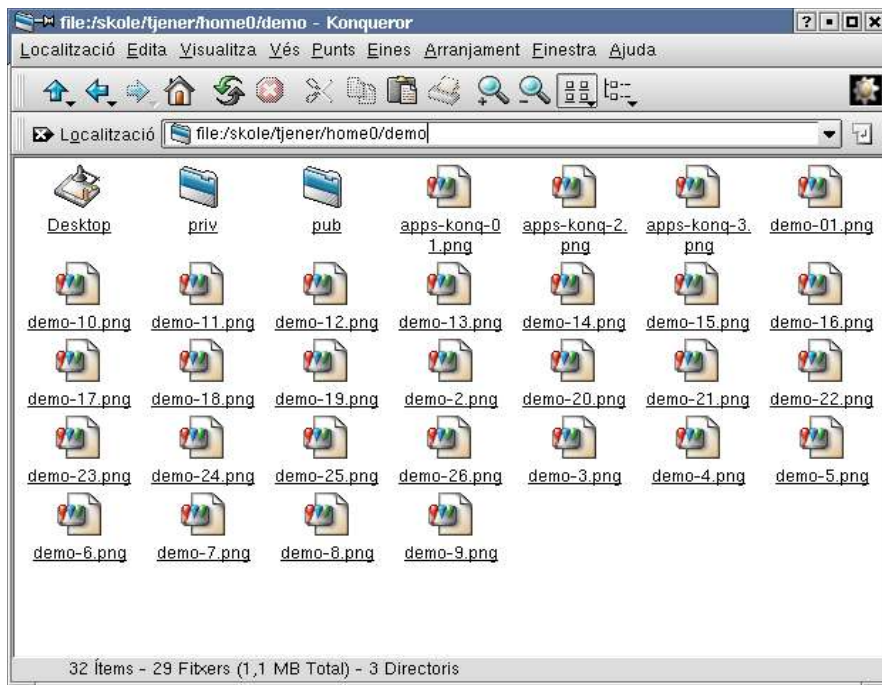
file:/skole/tjener/home0/demo - Konqueror

Localització Edita Visualitza Vés Punts Eines Arranjament Finestra Ajuda

Localització file:/skole/tjener/home0/demo

Desktop
priv
pub
apps-konq-01.png
apps-konq-2.png
apps-konq-3.png
demo-01.png
demo-10.png
demo-11.png
demo-12.png
demo-13.png
demo-14.png
demo-15.png
demo-16.png
demo-17.png
demo-18.png
demo-19.png
demo-2.png
demo-20.png
demo-21.png
demo-22.png
demo-23.png
demo-24.png
demo-25.png
demo-26.png
demo-3.png
demo-4.png
demo-5.png
demo-6.png
demo-7.png
demo-8.png
demo-9.png

32 Ítems - 29 Fitxers (1,1 MB Total) - 3 Directoris